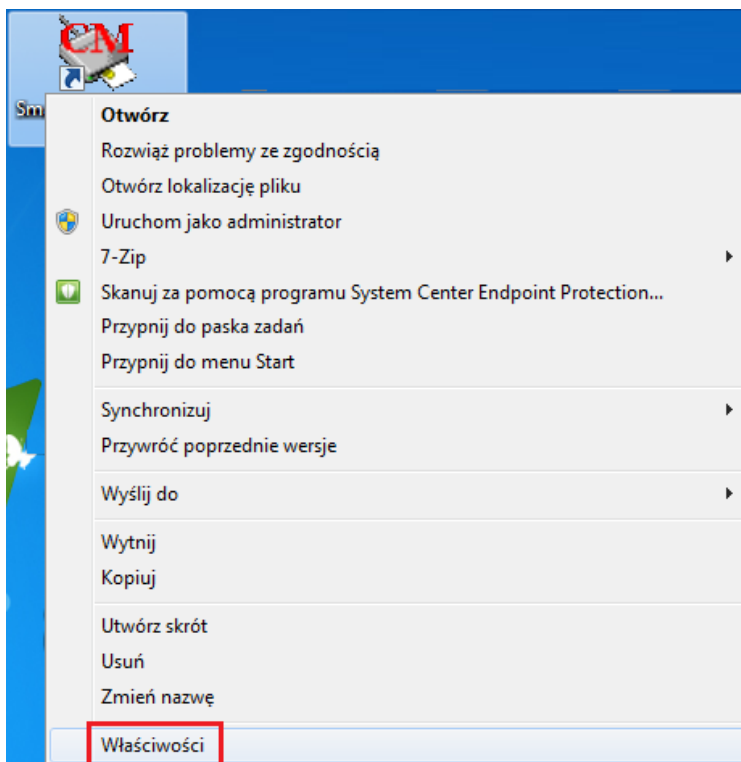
CM

Sm

Otwórz
Rozwiąż problemy ze zgodnością
Otwórz lokalizację pliku
Uruchom jako administrator
7-Zip
Skanuj za pomocą programu System Center Endpoint Protection...
Przypnij do paska zadań
Przypnij do menu Start

Synchronizuj
Przywróć poprzednie wersje

Wyślij do

Wytnij
Kopiuj

Utwórz skrót
Usuń
Zmień nazwę

Właściwości